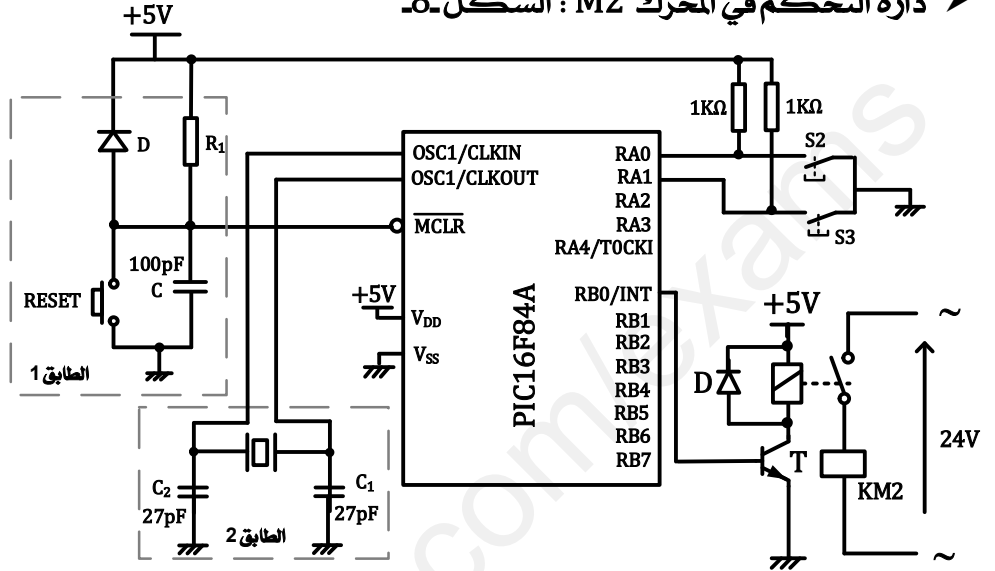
➤ دارة التحكم في المحرك M2 : الشكل-8-

+5V

D
$R_1$
RESET
100pF
C
الطابق 1

OSC1/CLKIN
OSC1/CLKOUT
$\overline{MCLR}$
+5V
$V_{DD}$
$V_{SS}$
PIC16F84A
RA0
RA1
RA2
RA3
RA4/T0CKI
RB0/INT
RB1
RB2
RB3
RB4
RB5
RB6
RB7

1KΩ
1KΩ
S2
S3

$C_2$
27pF
$C_1$
27pF
الطابق 2

+5V
D
T
KM2
~
24V
~